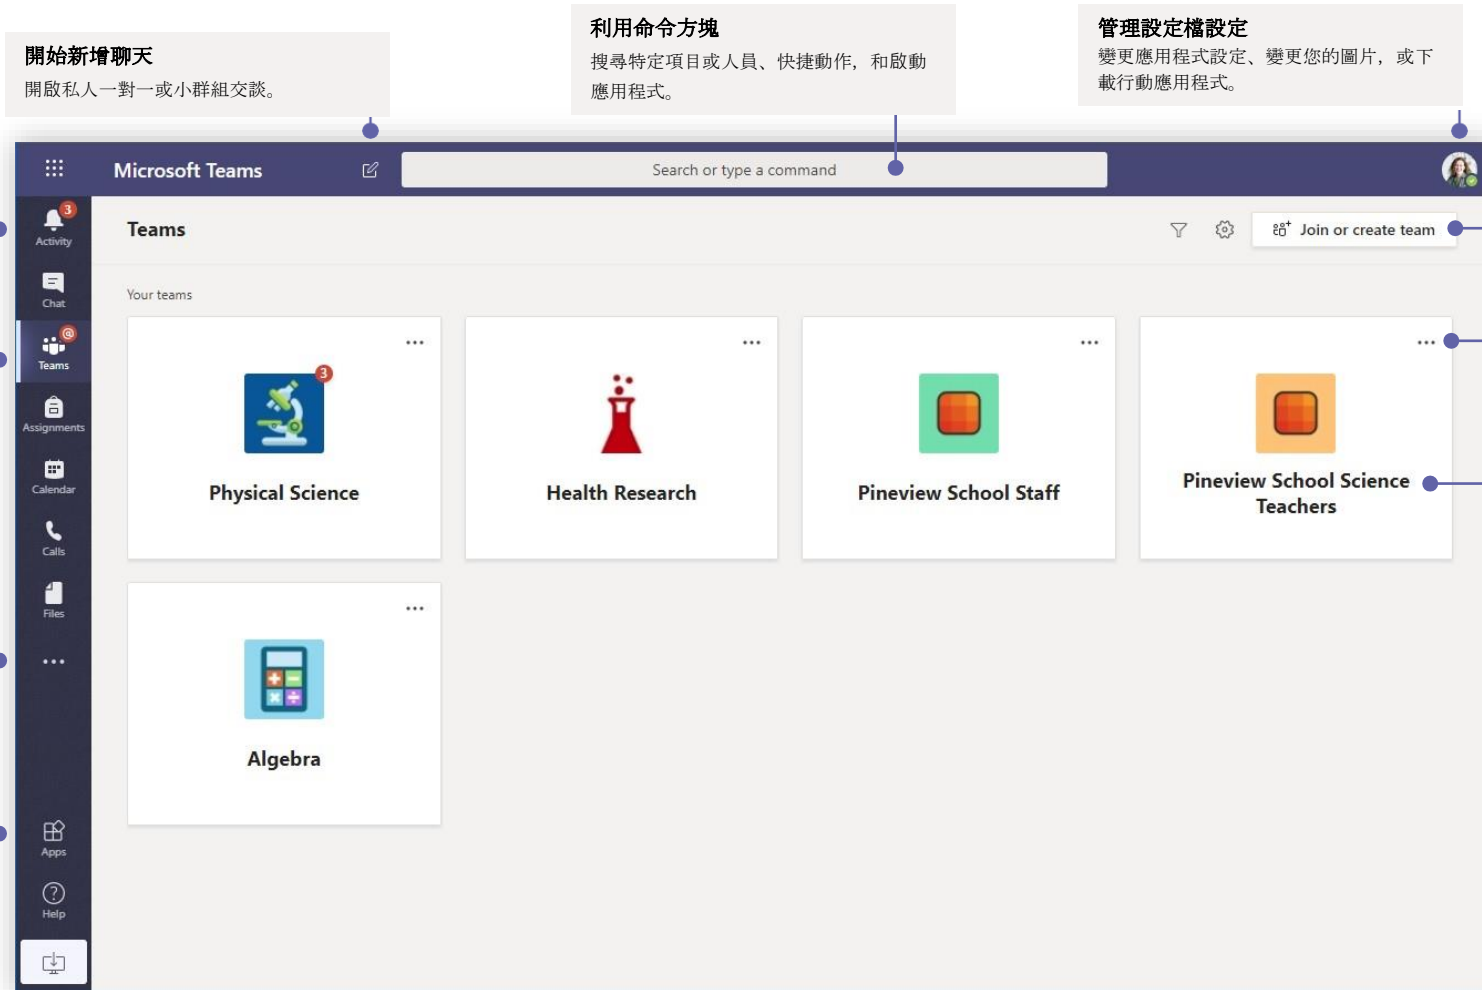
開始新增聊天
開啟私人一對一或小群組交談。

利用命令方塊
搜尋特定項目或人員、快捷動作，和啟動應用程式。

管理設定檔設定
變更應用程式設定、變更您的圖片，或下載行動應用程式。

Microsoft Teams

Search or type a command

3
Activity

Chat

Teams

Assignments

Calendar

Calls

Files

...

Apps

Help

Teams

Join or create team

Your teams

...
3
Physical Science

...
Health Research

...
Pineview School Staff

...
Pineview School Science Teachers

...
Algebra